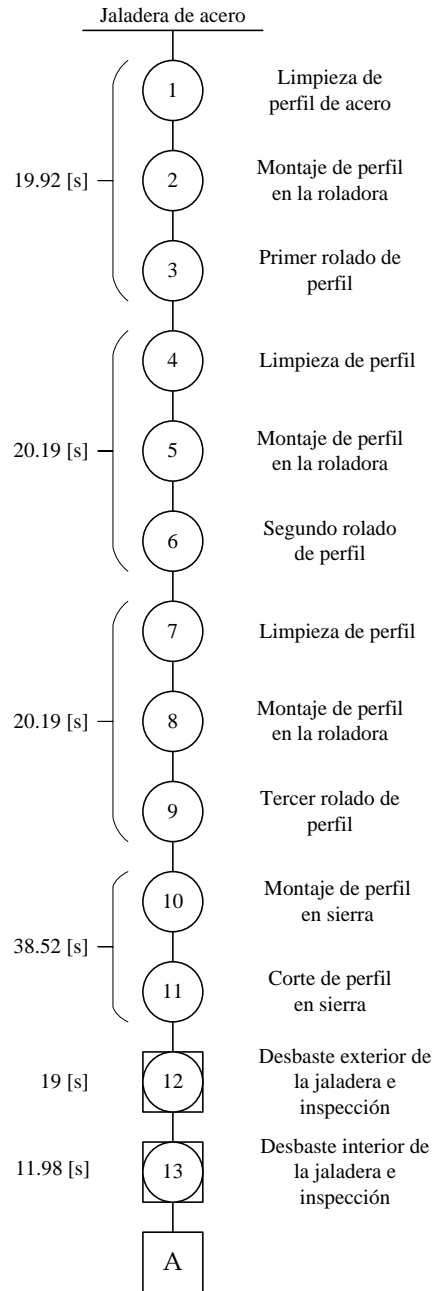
Jaladera de acero

1 Limpieza de perfil de acero

19.92 [s]

2 Montaje de perfil en la roladora

3 Primer rolado de perfil

4 Limpieza de perfil

20.19 [s]

5 Montaje de perfil en la roladora

6 Segundo rolado de perfil

7 Limpieza de perfil

20.19 [s]

8 Montaje de perfil en la roladora

9 Tercer rolado de perfil

10 Montaje de perfil en sierra

38.52 [s]

11 Corte de perfil en sierra

19 [s]

12 Desbaste exterior de la jaladera e inspección

11.98 [s]

13 Desbaste interior de la jaladera e inspección

A